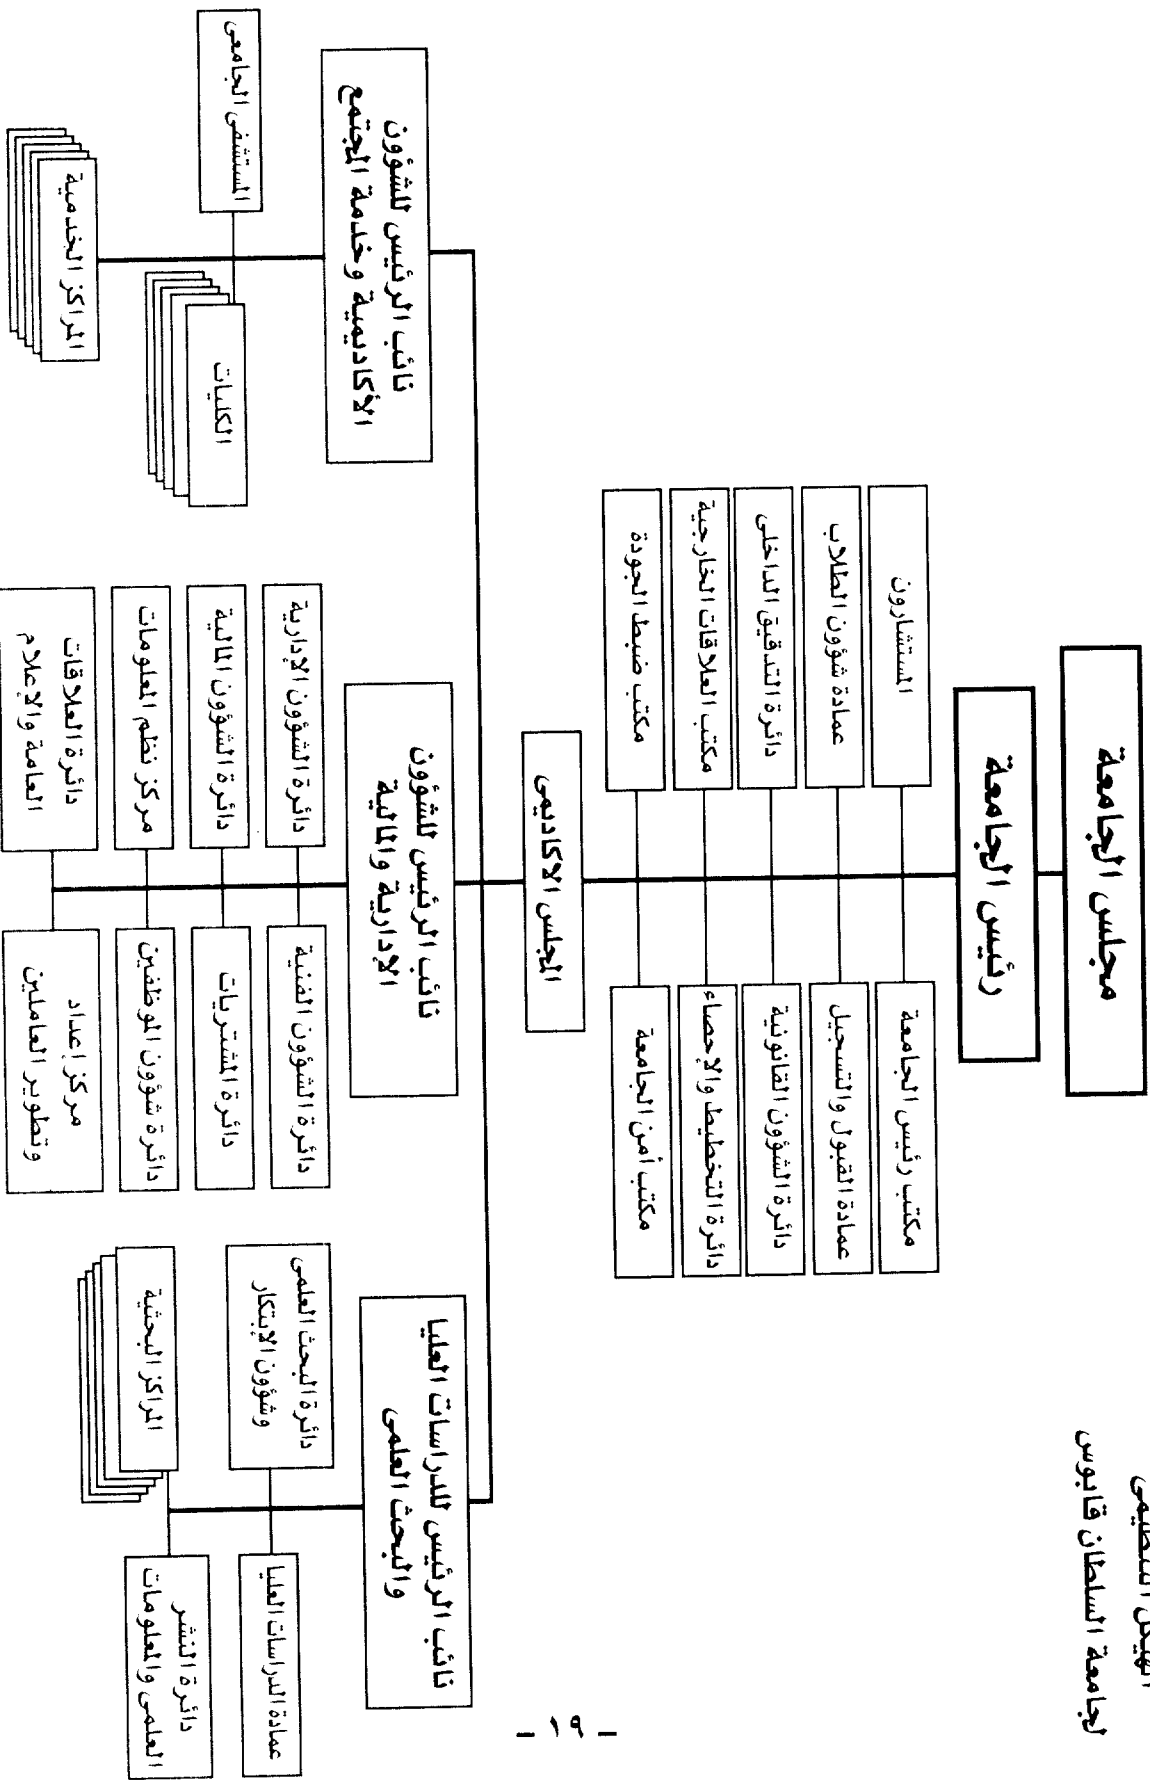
الهيكل التنظيمي
لجامعة السلطان قابوس

مجلس الجامعة

رئيس الجامعة

المستشارون
مكتب رئيس الجامعة
عمادة شؤون الطلاب
عمادة القبول والتسجيل
دائرة التدقيق الداخلي
دائرة الشؤون القانونية
مكتب العلاقات الخارجية
دائرة التخطيط والإحصاء
مكتب ضبط الجودة
مكتب أمن الجامعة

المجلس الأكاديمي

نائب الرئيس للشؤون الأكاديمية وخدمة المجتمع
المستشفى الجامعي
الكليات
المراكز الخدمية

نائب الرئيس للشؤون الإدارية والمالية
دائرة الشؤون الإدارية
دائرة الشؤون الفنية
دائرة الشؤون المالية
دائرة المشتريات
مركز نظم المعلومات
دائرة شؤون الموظفين
دائرة العلاقات العامة والإعلام
مركز إعداد وتطوير العاملين

نائب الرئيس للدراسات العليا والبحث العلمي
دائرة البحث العلمي وشؤون الابتكار
عمادة الدراسات العليا
المراكز البحثية
دائرة النشر العلمي والمعلومات

- ١٩ -